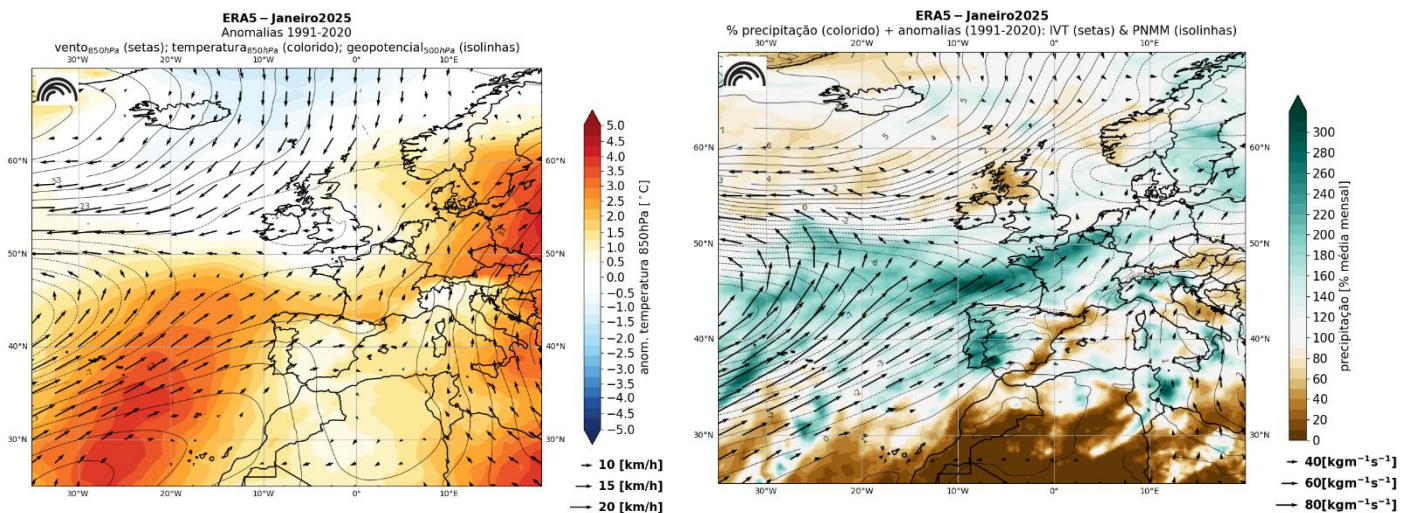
ERA5 – Janeiro2025
Anomalias 1991-2020
vento$_{850hPa}$ (setas); temperatura$_{850hPa}$ (colorido); geopotencial$_{500hPa}$ (isolinhas)

30°W 20°W 10°W 0° 10°E
60°N 50°N 40°N 30°N
30°W 20°W 10°W 0° 10°E
60°N 50°N 40°N 30°N

53
23

5.0 4.5 4.0 3.5 3.0 2.5 2.0 1.5 1.0 0.5 0.0 −0.5 −1.0 −1.5 −2.0 −2.5 −3.0 −3.5 −4.0 −4.5 −5.0
anom. temperatura 850hPa [°C]

10 [km/h]
15 [km/h]
20 [km/h]

ERA5 – Janeiro2025
% precipitação (colorido) + anomalias (1991-2020): IVT (setas) & PNMM (isolinhas)

30°W 20°W 10°W 0° 10°E
60°N 50°N 40°N 30°N
30°W 20°W 10°W 0° 10°E
60°N 50°N 40°N 30°N

300 280 260 240 220 200 180 160 140 120 100 80 60 40 20 0
precipitação [% média mensal]

40[kgm$^{-1}$s$^{-1}$]
60[kgm$^{-1}$s$^{-1}$]
80[kgm$^{-1}$s$^{-1}$]